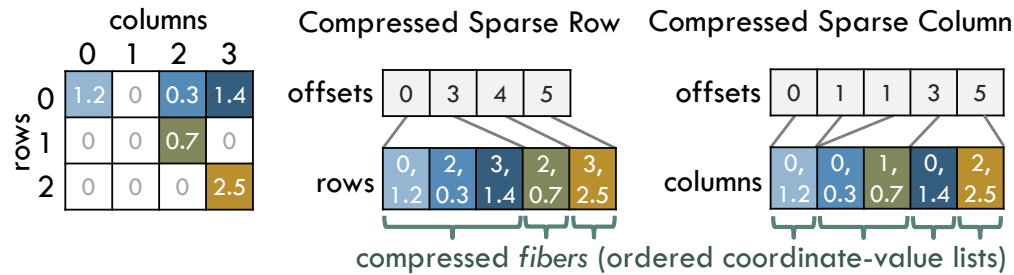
columns
0 1 2 3
rows
0 | 1.2 | 0 | 0.3 | 1.4
1 | 0 | 0 | 0.7 | 0
2 | 0 | 0 | 0 | 2.5

Compressed Sparse Row

offsets
| 0 | 3 | 4 | 5 |

rows
| 0, 1.2 | 2, 0.3 | 3, 1.4 | 2, 0.7 | 3, 2.5 |

Compressed Sparse Column

offsets
| 0 | 1 | 1 | 3 | 5 |

columns
| 0, 1.2 | 0, 0.3 | 1, 0.7 | 0, 1.4 | 2, 2.5 |

compressed *fibers* (ordered coordinate-value lists)